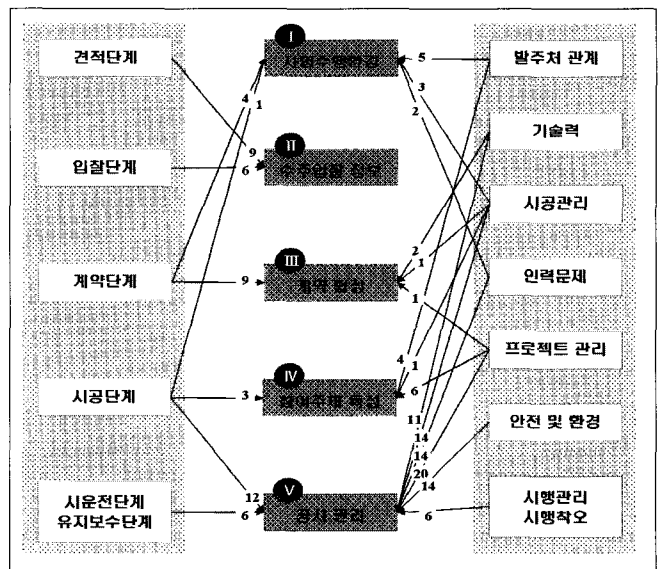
견적단계

입찰단계

계약단계

시공단계

시운전단계
유지보수단계

I
사업수행환경

II
수주입찰 정보

III
계약 협상

IV
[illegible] 특성

V
공사 관리

발주처 관계

기술력

시공관리

인력문제

프로젝트 관리

안전 및 환경

시행관리
시행착오

4
1
9
6
9
3
12
6
5
3
2
2
1
1
4
1
6
11
14
14
20
14
6